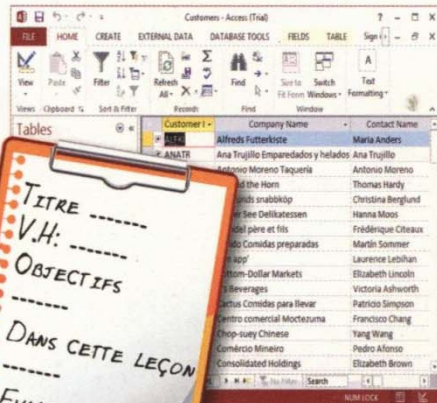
Customers - Access (Trial)

? – □ ×

FILE HOME CREATE EXTERNAL DATA DATABASE TOOLS FIELDS TABLE Sign in

View Paste Filter Refresh All Find Size to Fit Form Switch Windows Text Formatting

Views Clipboard Sort & Filter Records Find Window

Tables

| Customer I | Company Name | Contact Name |
|---|---|---|
| ALFK | Alfreds Futterkiste | Maria Anders |
| ANATR | Ana Trujillo Emparedados y helados | Ana Trujillo |
| | Antonio Moreno Taqueria | Antonio Moreno |
| | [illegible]d the Horn | Thomas Hardy |
| | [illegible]unds snabbköp | Christina Berglund |
| | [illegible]er See Delikatessen | Hanna Moos |
| | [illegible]del père et fils | Frédérique Citeaux |
| | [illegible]do Comidas preparadas | Martín Sommer |
| | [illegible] app' | Laurence Lebihan |
| | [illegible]ttom-Dollar Markets | Elizabeth Lincoln |
| | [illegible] Beverages | Victoria Ashworth |
| | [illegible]ctus Comidas para llevar | Patricio Simpson |
| | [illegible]entro comercial Moctezuma | Francisco Chang |
| | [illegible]hop-suey Chinese | Yang Wang |
| | Comércio Mineiro | Pedro Afonso |
| | Consolidated Holdings | Elizabeth Brown |

No Filter Search

NUM LOCK

TITRE -------
V.H: -------
OBJECTIFS
-------
DANS CETTE LEÇON
-------
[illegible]